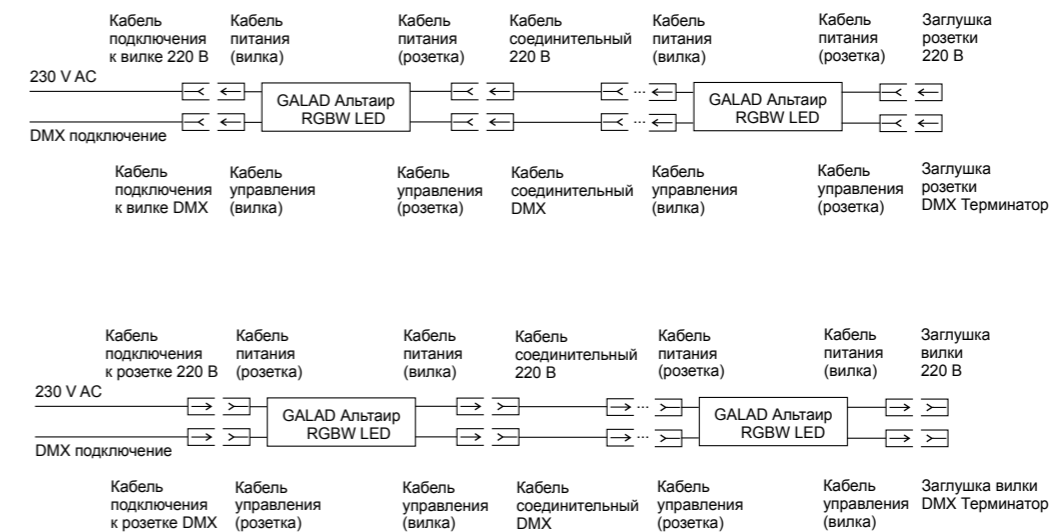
Кабель подключения к вилке 220 В

Кабель питания (вилка)

Кабель питания (розетка)

Кабель соединительный 220 В

Кабель питания (вилка)

Кабель питания (розетка)

Заглушка розетки 220 В

230 V AC

GALAD Альтаир RGBW LED

...

GALAD Альтаир RGBW LED

DMX подключение

Кабель подключения к вилке DMX

Кабель управления (вилка)

Кабель управления (розетка)

Кабель соединительный DMX

Кабель управления (вилка)

Кабель управления (розетка)

Заглушка розетки DMX Терминатор

Кабель подключения к розетке 220 В

Кабель питания (розетка)

Кабель питания (вилка)

Кабель соединительный 220 В

Кабель питания (розетка)

Кабель питания (вилка)

Заглушка вилки 220 В

230 V AC

GALAD Альтаир RGBW LED

...

GALAD Альтаир RGBW LED

DMX подключение

Кабель подключения к розетке DMX

Кабель управления (розетка)

Кабель управления (вилка)

Кабель соединительный DMX

Кабель управления (розетка)

Кабель управления (вилка)

Заглушка вилки DMX Терминатор